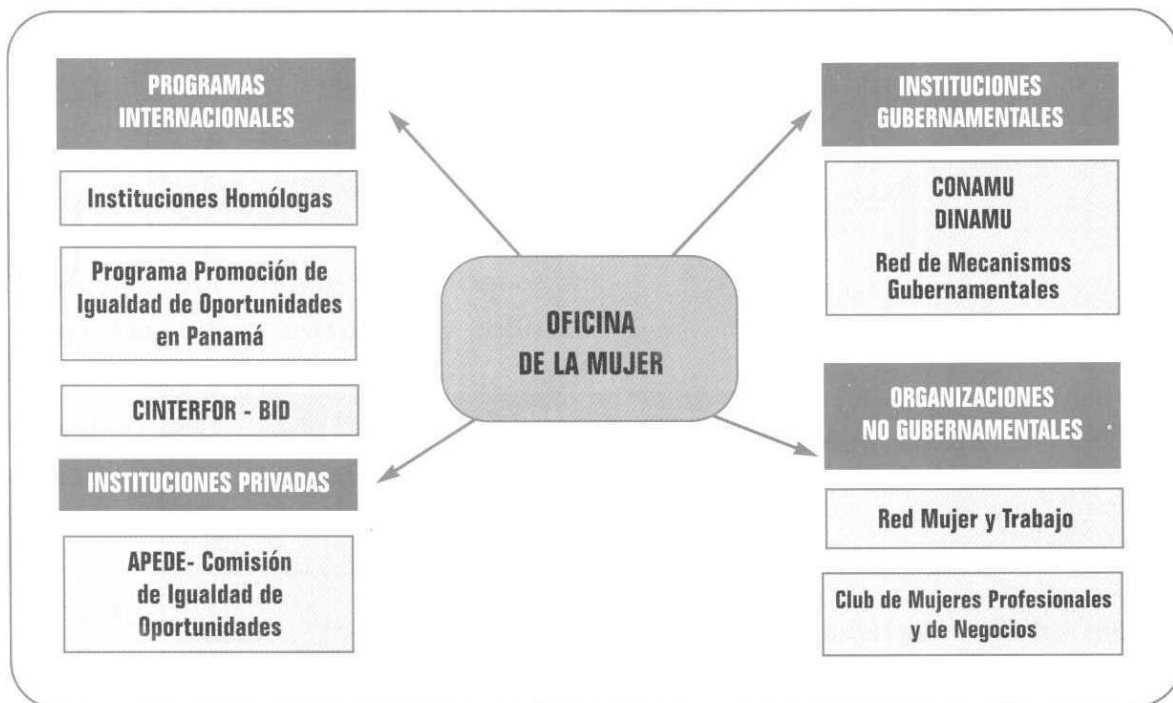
PROGRAMAS INTERNACIONALES

Instituciones Homólogas

Programa Promoción de Igualdad de Oportunidades en Panamá

CINTERFOR - BID

INSTITUCIONES PRIVADAS

APEDE- Comisión de Igualdad de Oportunidades

OFICINA DE LA MUJER

INSTITUCIONES GUBERNAMENTALES

CONAMU
DINAMU

Red de Mecanismos Gubernamentales

ORGANIZACIONES NO GUBERNAMENTALES

Red Mujer y Trabajo

Club de Mujeres Profesionales y de Negocios